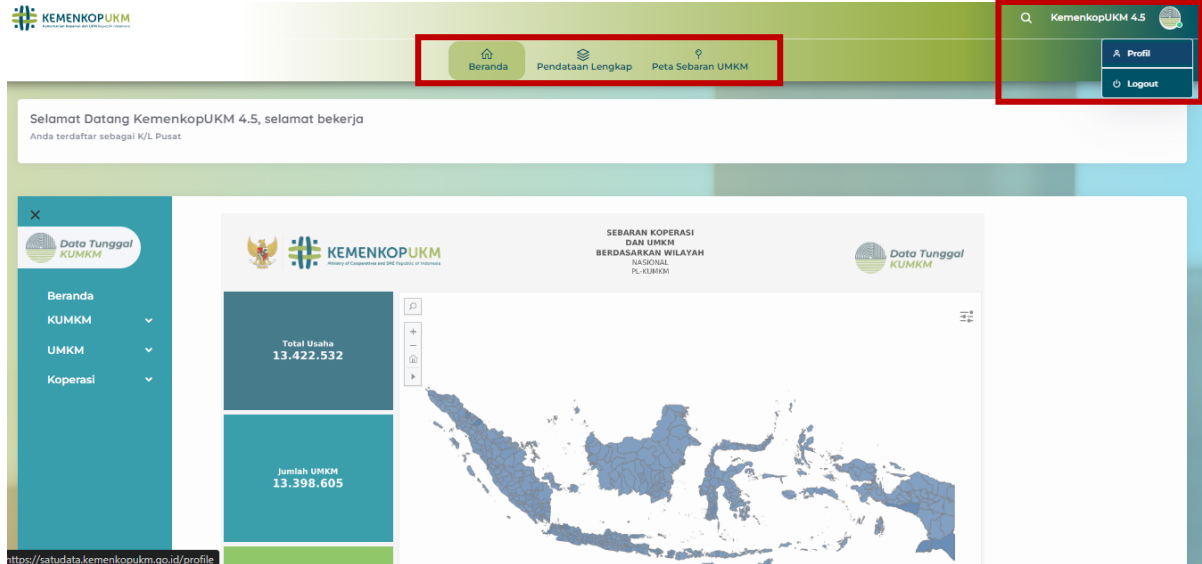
KEMENKOPUKM
Kementerian Koperasi dan UKM Republik Indonesia

KemenkopUKM 4.5

Profil
Logout

Beranda Pendataan Lengkap Peta Sebaran UMKM

Selamat Datang KemenkopUKM 4.5, selamat bekerja
Anda terdaftar sebagai K/L Pusat

×
Data Tunggal KUMKM

Beranda
KUMKM
UMKM
Koperasi

KEMENKOPUKM
Ministry of Cooperatives and SME Republic of Indonesia

SEBARAN KOPERASI
DAN UMKM
BERDASARKAN WILAYAH
NASIONAL
PL-KUMKM

Data Tunggal KUMKM

Total Usaha
13.422.532

Jumlah UMKM
13.398.605

https://satudata.kemenkopukm.go.id/profile